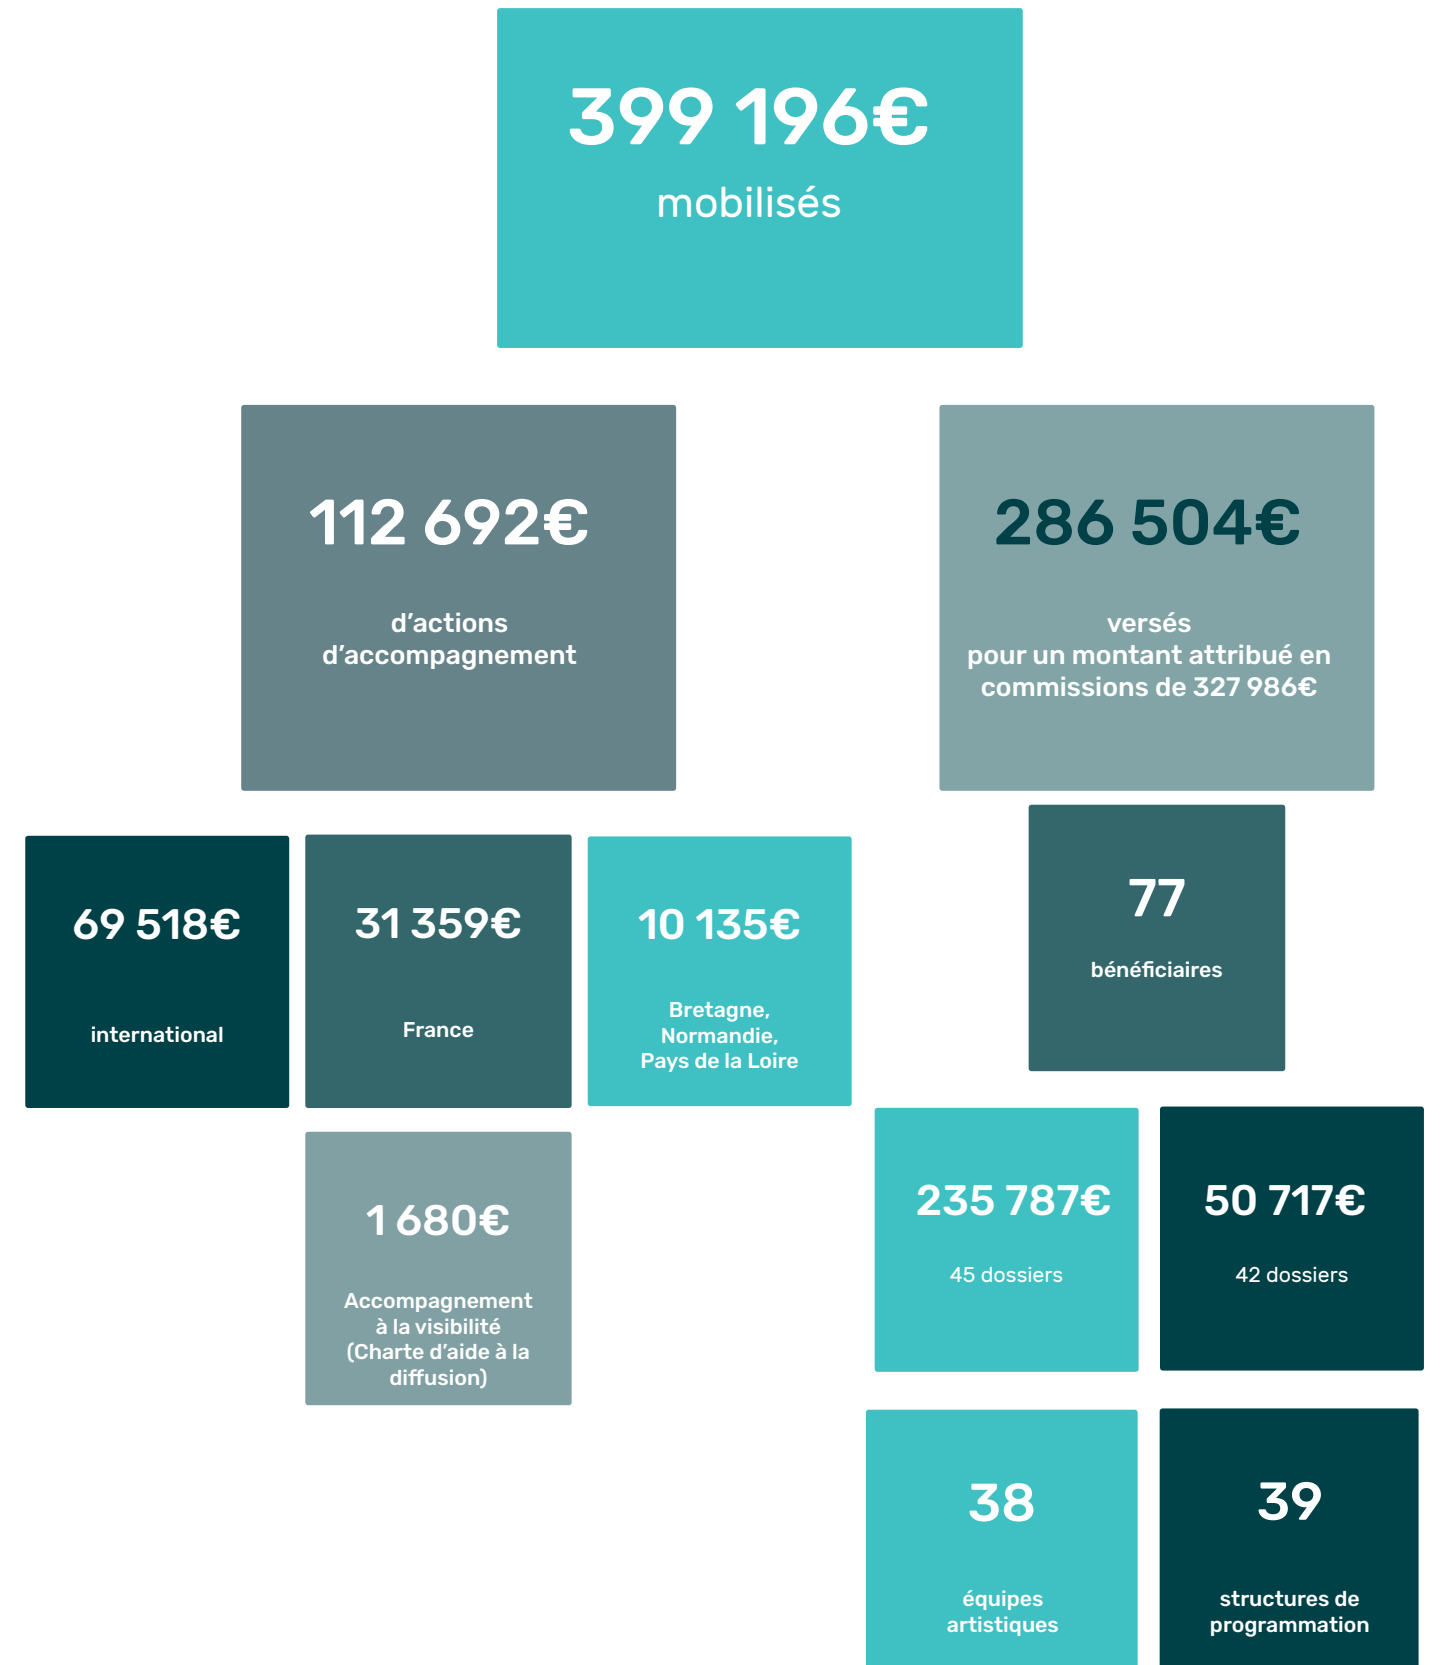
399 196€
mobilisés

112 692€
d’actions
d’accompagnement

286 504€
versés
pour un montant attribué en commissions de 327 986€

69 518€
international

31 359€
France

10 135€
Bretagne, Normandie, Pays de la Loire

77
bénéficiaires

1 680€
Accompagnement à la visibilité (Charte d’aide à la diffusion)

235 787€
45 dossiers

50 717€
42 dossiers

38
équipes artistiques

39
structures de programmation